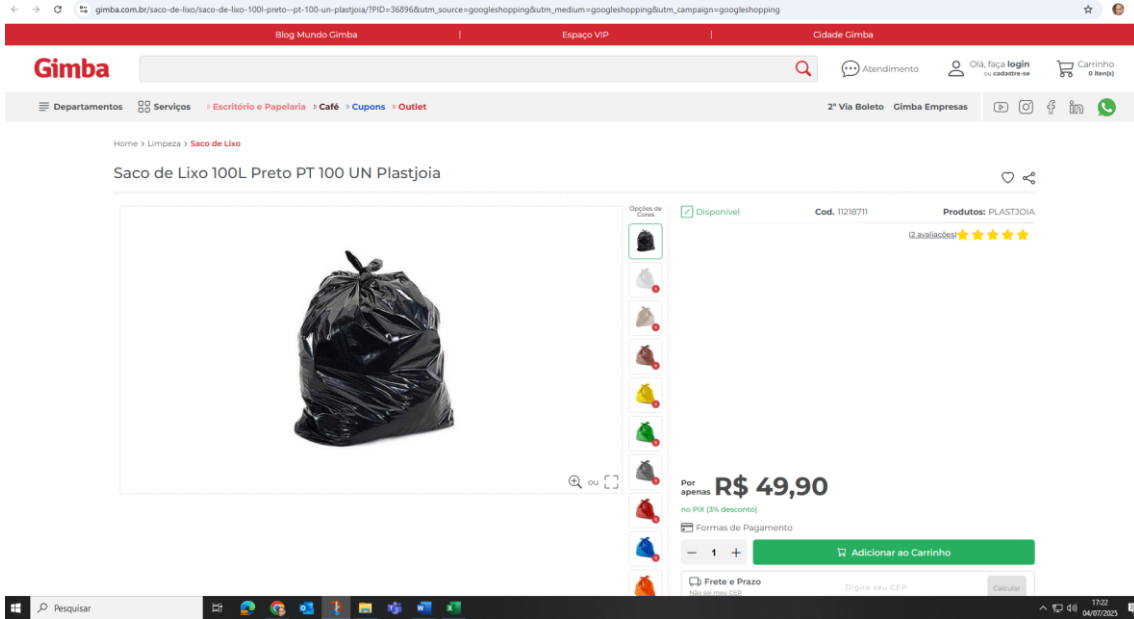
gimba.com.br/saco-de-lixo/saco-de-lixo-100l-preto--pt-100-un-plastjoia/?PID=36896&utm_source=googleshopping&utm_medium=googleshopping&utm_campaign=googleshopping

Blog Mundo Gimba | Espaço VIP | Cidade Gimba

Gimba

Atendimento

Olá, faça login
ou cadastre-se

Carrinho
0 item(s)

Departamentos  Serviços  › Escritório e Papelaria  › Café  › Cupons  › Outlet

2ª Via Boleto  Gimba Empresas

Home > Limpeza > Saco de Lixo

Saco de Lixo 100L Preto PT 100 UN Plastjoia

Opções de Cores

Disponível

Cod. 11218711

Produtos: PLASTJOIA

(2 avaliações)

ou

Por apenas R$ 49,90

no PIX (3% desconto)

Formas de Pagamento

1

Adicionar ao Carrinho

Frete e Prazo

Não sei meu CEP

Digite seu CEP

Calcular

Pesquisar

17:22
04/07/2025